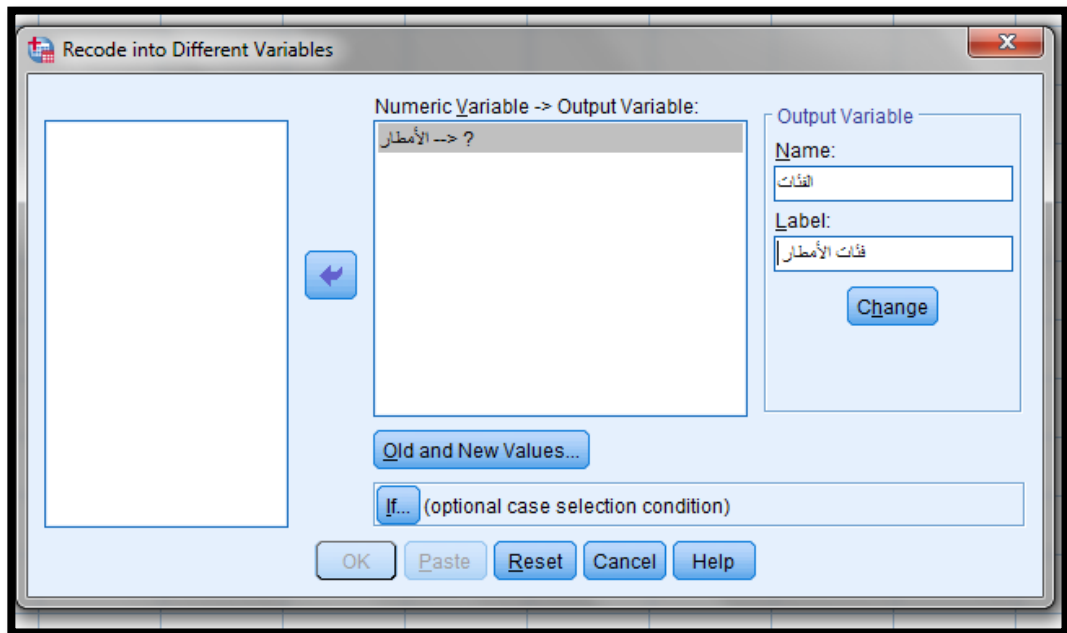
Recode into Different Variables

Numeric Variable -> Output Variable:

الأمطار --> ?

Output Variable

Name:

الفئات

Label:

فئات الأمطار

Change

Old and New Values...

If... (optional case selection condition)

OK Paste Reset Cancel Help